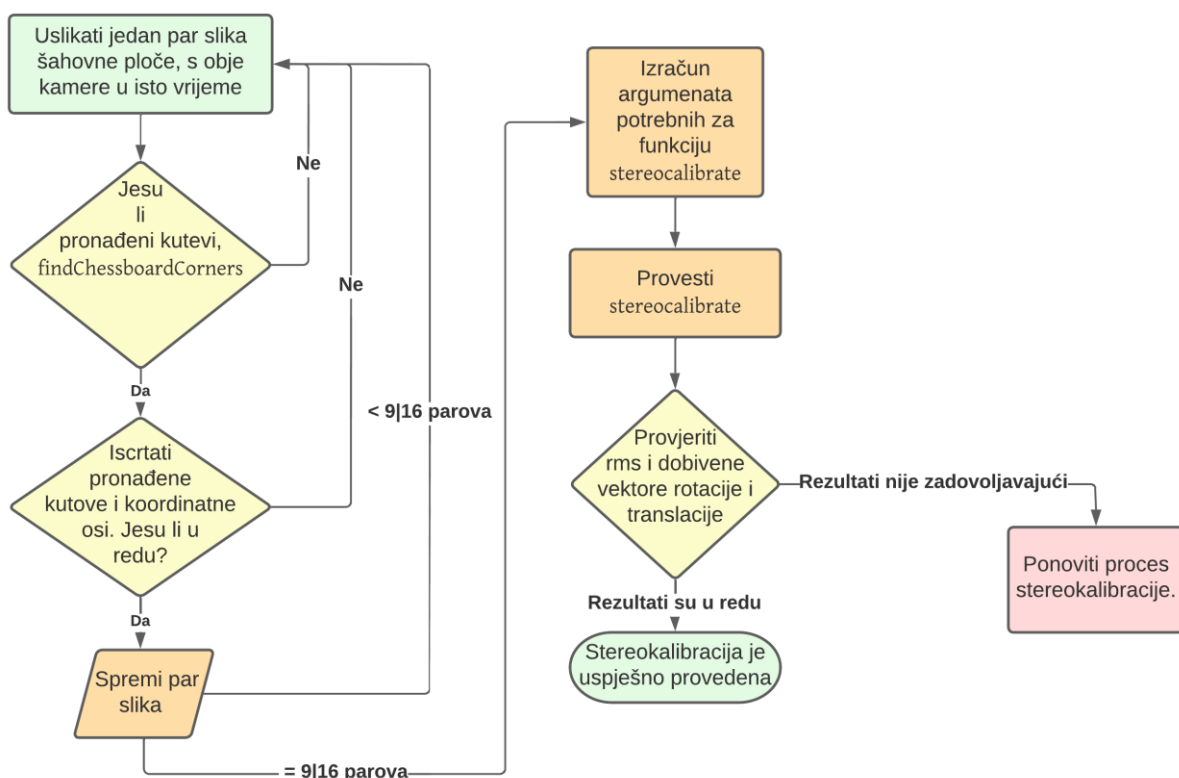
Uslikati jedan par slika šahovne ploče, s obje kamere u isto vrijeme

Ne

Jesu li pronađeni kutevi, findChessboardCorners

Ne

Da

< 9|16 parova

Iscrtati pronađene kutove i koordinatne osi. Jesu li u redu?

Da

Spremi par slika

= 9|16 parova

Izračun argumenata potrebnih za funkciju stereocalibrate

Provesti stereocalibrate

Provjeriti rms i dobivene vektore rotacije i translacije

Rezultati nije zadovoljavajući

Ponoviti proces stereokalibracije.

Rezultati su u redu

Stereokalibracija je uspješno provedena